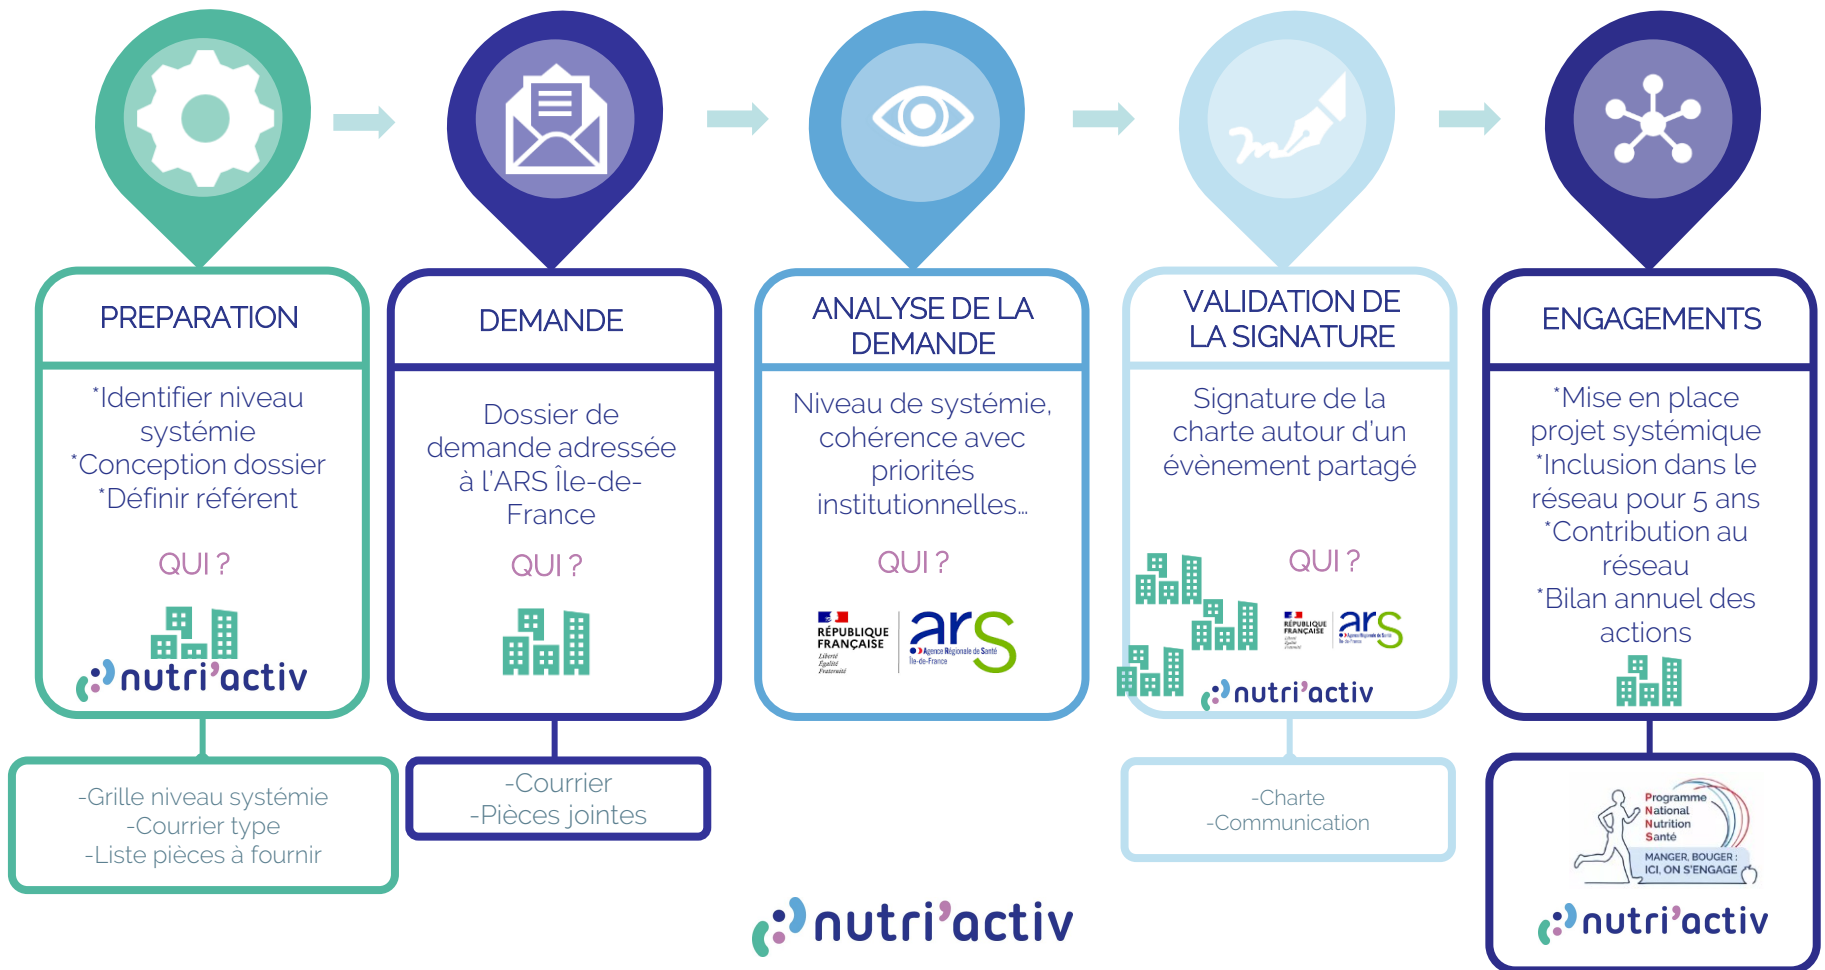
PREPARATION

*Identifier niveau systémie
*Conception dossier
*Définir référent

QUI ?

nutri'activ

-Grille niveau systémie
-Courrier type
-Liste pièces à fournir

DEMANDE

Dossier de demande adressée à l'ARS Île-de-France

QUI ?

-Courrier
-Pièces jointes

ANALYSE DE LA DEMANDE

Niveau de systémie, cohérence avec priorités institutionnelles…

QUI ?

RÉPUBLIQUE FRANÇAISE
Liberté
Égalité
Fraternité

ars
Agence Régionale de Santé
Île-de-France

VALIDATION DE LA SIGNATURE

Signature de la charte autour d'un évènement partagé

QUI ?

RÉPUBLIQUE FRANÇAISE

ars

nutri'activ

-Charte
-Communication

ENGAGEMENTS

*Mise en place projet systémique
*Inclusion dans le réseau pour 5 ans
*Contribution au réseau
*Bilan annuel des actions

Programme
National
Nutrition
Santé
MANGER, BOUGER : ICI, ON S'ENGAGE

nutri'activ

nutri'activ